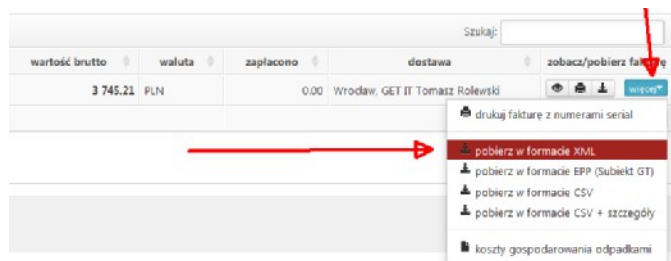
Szukaj:

| wartość brutto | waluta | zapłacono | dostawa | zobacz/pobierz fakturę |
|---|---|---|---|---|
| 3 745.21 | PLN | 0.00 | Wrocław, GET IT Tomasz Rolewski | więcej |

drukuj fakturę z numerami serial

pobierz w formacie XML

pobierz w formacie EPP (Subiekt GT)

pobierz w formacie CSV

pobierz w formacie CSV + szczegóły

koszty gospodarowania odpadkami